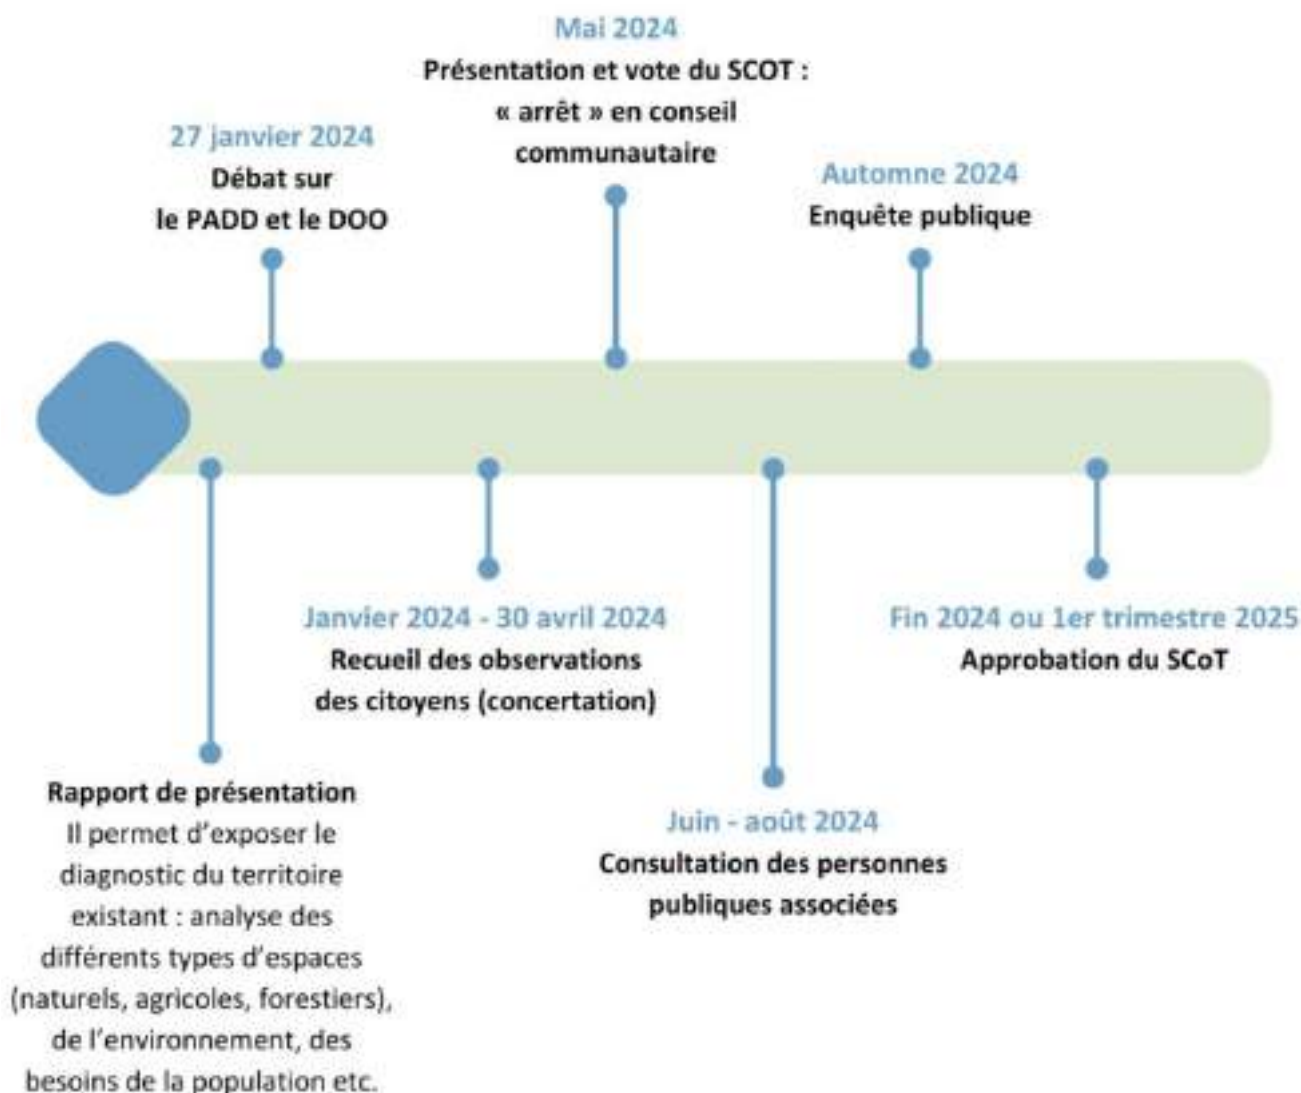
Mai 2024
Présentation et vote du SCOT : « arrêt » en conseil communautaire

27 janvier 2024
Débat sur le PADD et le DOO

Automne 2024
Enquête publique

Janvier 2024 - 30 avril 2024
Recueil des observations des citoyens (concertation)

Fin 2024 ou 1er trimestre 2025
Approbation du SCoT

Rapport de présentation
Il permet d'exposer le diagnostic du territoire existant : analyse des différents types d'espaces (naturels, agricoles, forestiers), de l'environnement, des besoins de la population etc.

Juin - août 2024
Consultation des personnes publiques associées